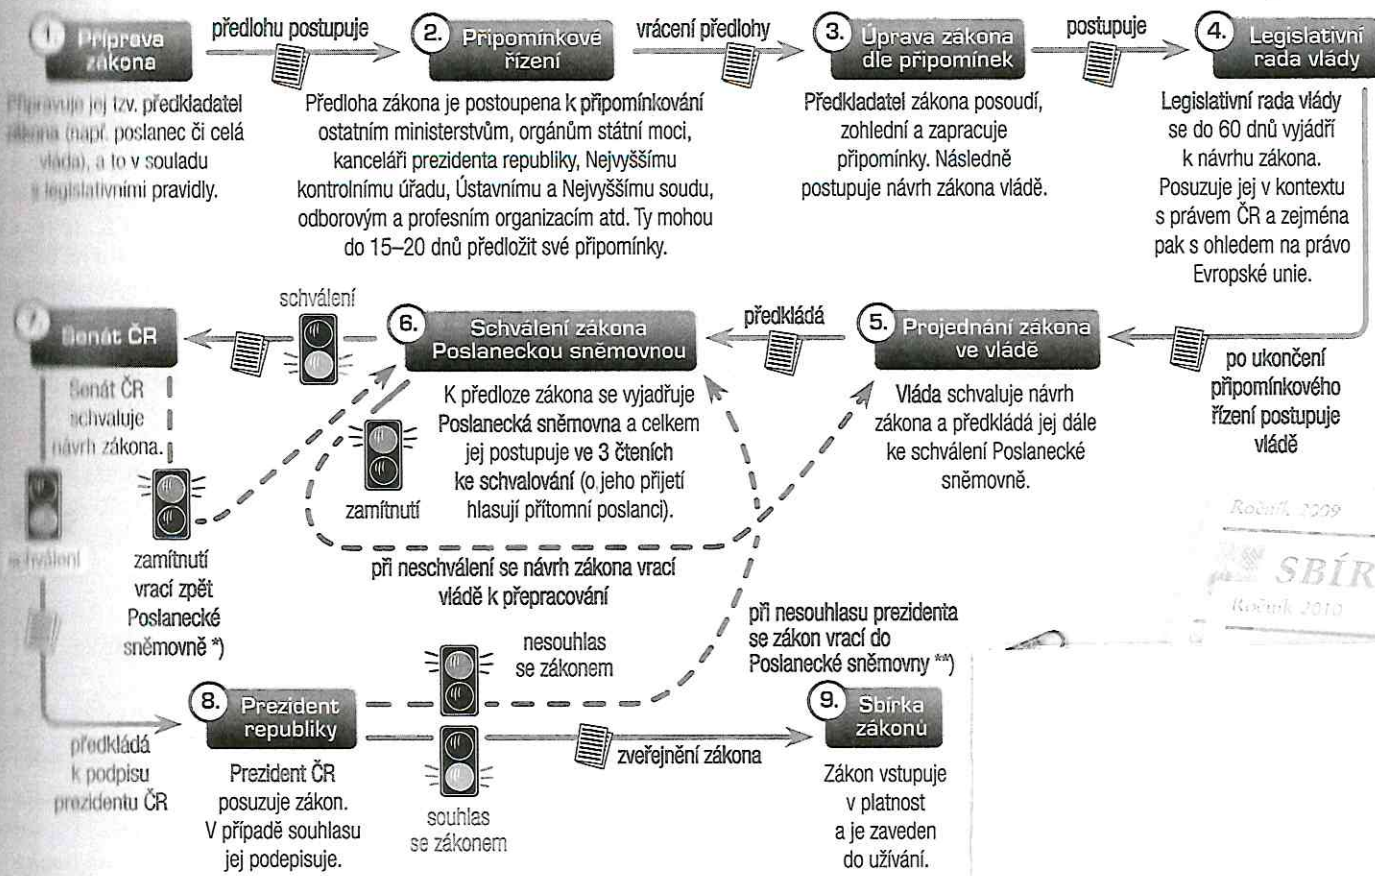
1. Příprava zákona

předlohu postupuje

2. Připomínkové řízení

vrácení předlohy

3. Úprava zákona dle připomínek

postupuje

4. Legislativní rada vlády

Připravuje jej tzv. předkladatel zákona (např. poslanec či celá vláda), a to v souladu s legislativními pravidly.

Předloha zákona je postoupena k připomínkování ostatním ministerstvům, orgánům státní moci, kanceláři prezidenta republiky, Nejvyššímu kontrolnímu úřadu, Ústavnímu a Nejvyššímu soudu, odborovým a profesním organizacím atd. Ty mohou do 15–20 dnů předložit své připomínky.

Předkladatel zákona posoudí, zohlední a zapracuje připomínky. Následně postupuje návrh zákona vládě.

Legislativní rada vlády se do 60 dnů vyjádří k návrhu zákona. Posuzuje jej v kontextu s právem ČR a zejména pak s ohledem na právo Evropské unie.

schválení

7. Senát ČR

6. Schválení zákona Poslaneckou sněmovnou

předkládá

5. Projednání zákona ve vládě

po ukončení připomínkového řízení postupuje vládě

Senát ČR schvaluje návrh zákona.

K předloze zákona se vyjadřuje Poslanecká sněmovna a celkem jej postupuje ve 3 čteních ke schvalování (o jeho přijetí hlasují přítomní poslanci).

zamítnutí

Vláda schvaluje návrh zákona a předkládá jej dále ke schválení Poslanecké sněmovně.

Ročník 2009

SBÍR

Ročník 2010

schválení

zamítnutí vrací zpět Poslanecké sněmovně *)

při neschválení se návrh zákona vrací vládě k přepracování

při nesouhlasu prezidenta se zákon vrací do Poslanecké sněmovny **)

nesouhlas se zákonem

8. Prezident republiky

9. Sbírka zákonů

zveřejnění zákona

předkládá k podpisu prezidentu ČR

Prezident ČR posuzuje zákon. V případě souhlasu jej podepisuje.

souhlas se zákonem

Zákon vstupuje v platnost a je zaveden do užívání.